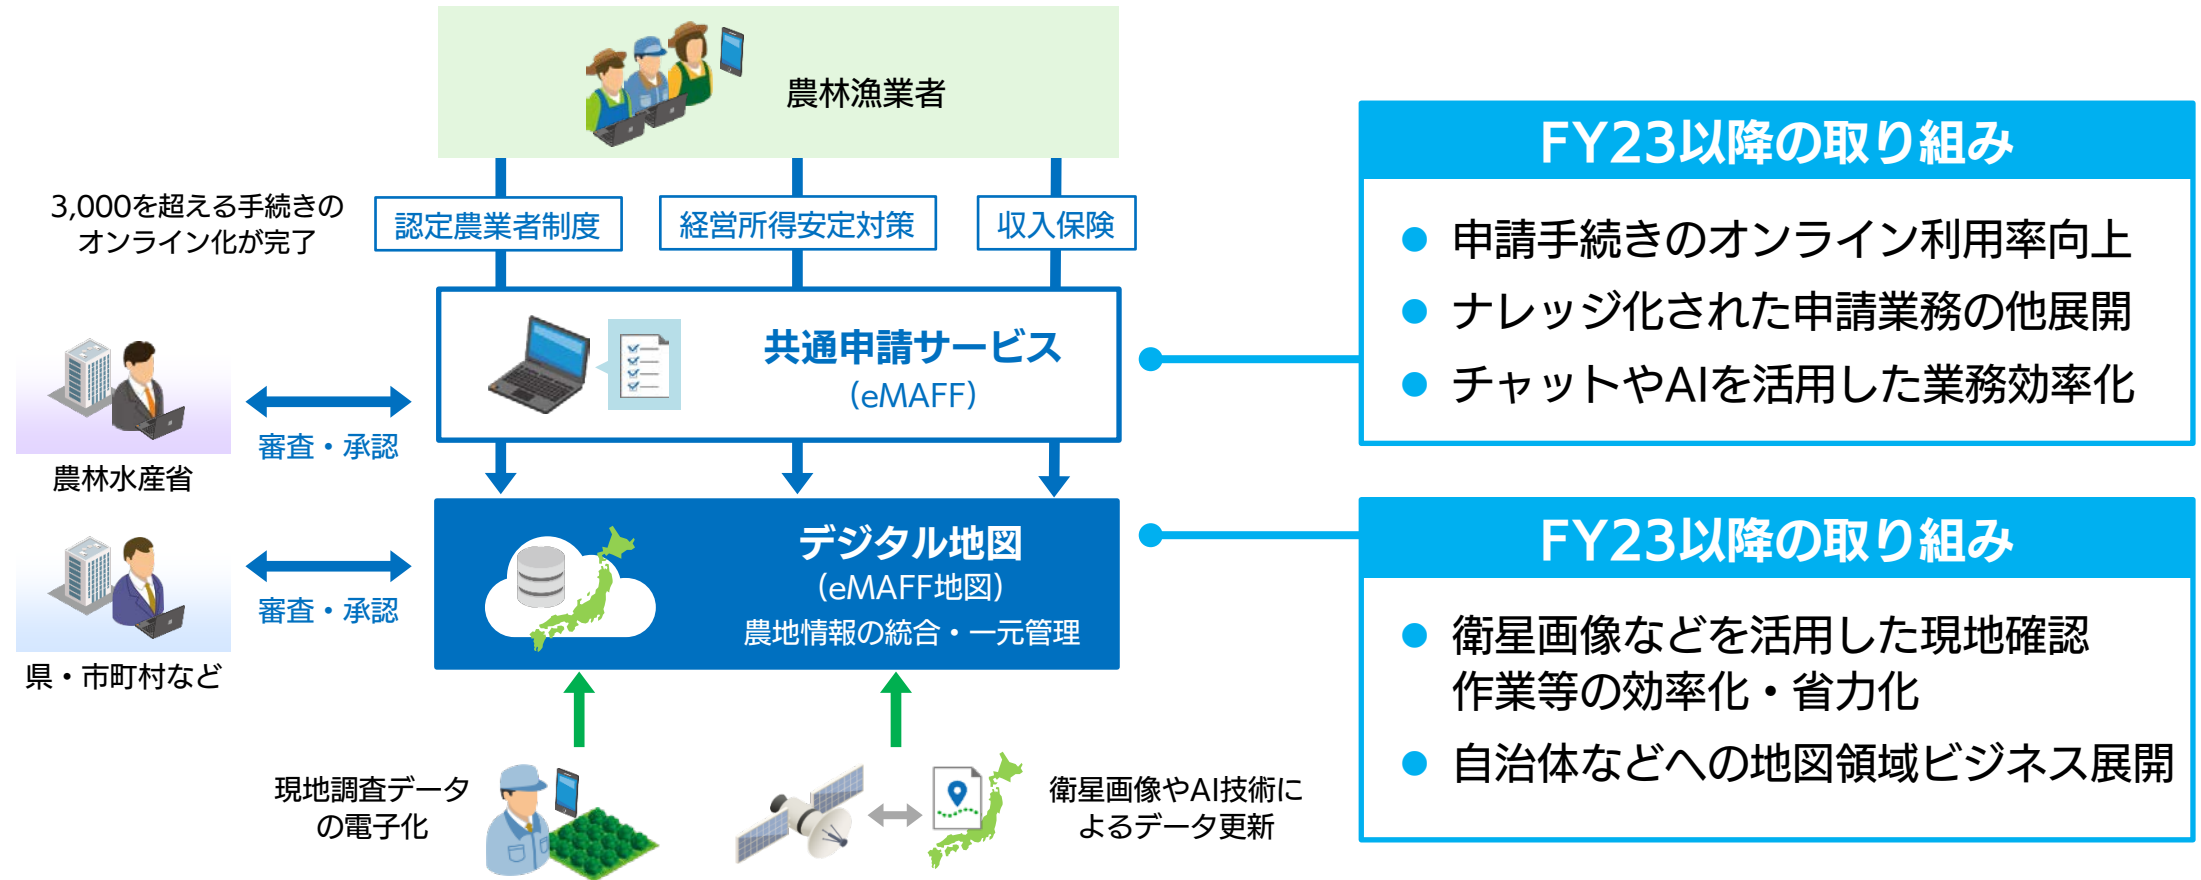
農林漁業者

3,000を超える手続きのオンライン化が完了

認定農業者制度

経営所得安定対策

収入保険

共通申請サービス
(eMAFF)

農林水産省

審査・承認

デジタル地図
(eMAFF地図)
農地情報の統合・一元管理

県・市町村など

審査・承認

現地調査データの電子化

衛星画像やAI技術によるデータ更新

FY23以降の取り組み

● 申請手続きのオンライン利用率向上
● ナレッジ化された申請業務の他展開
● チャットやAIを活用した業務効率化

FY23以降の取り組み

● 衛星画像などを活用した現地確認作業等の効率化・省力化
● 自治体などへの地図領域ビジネス展開